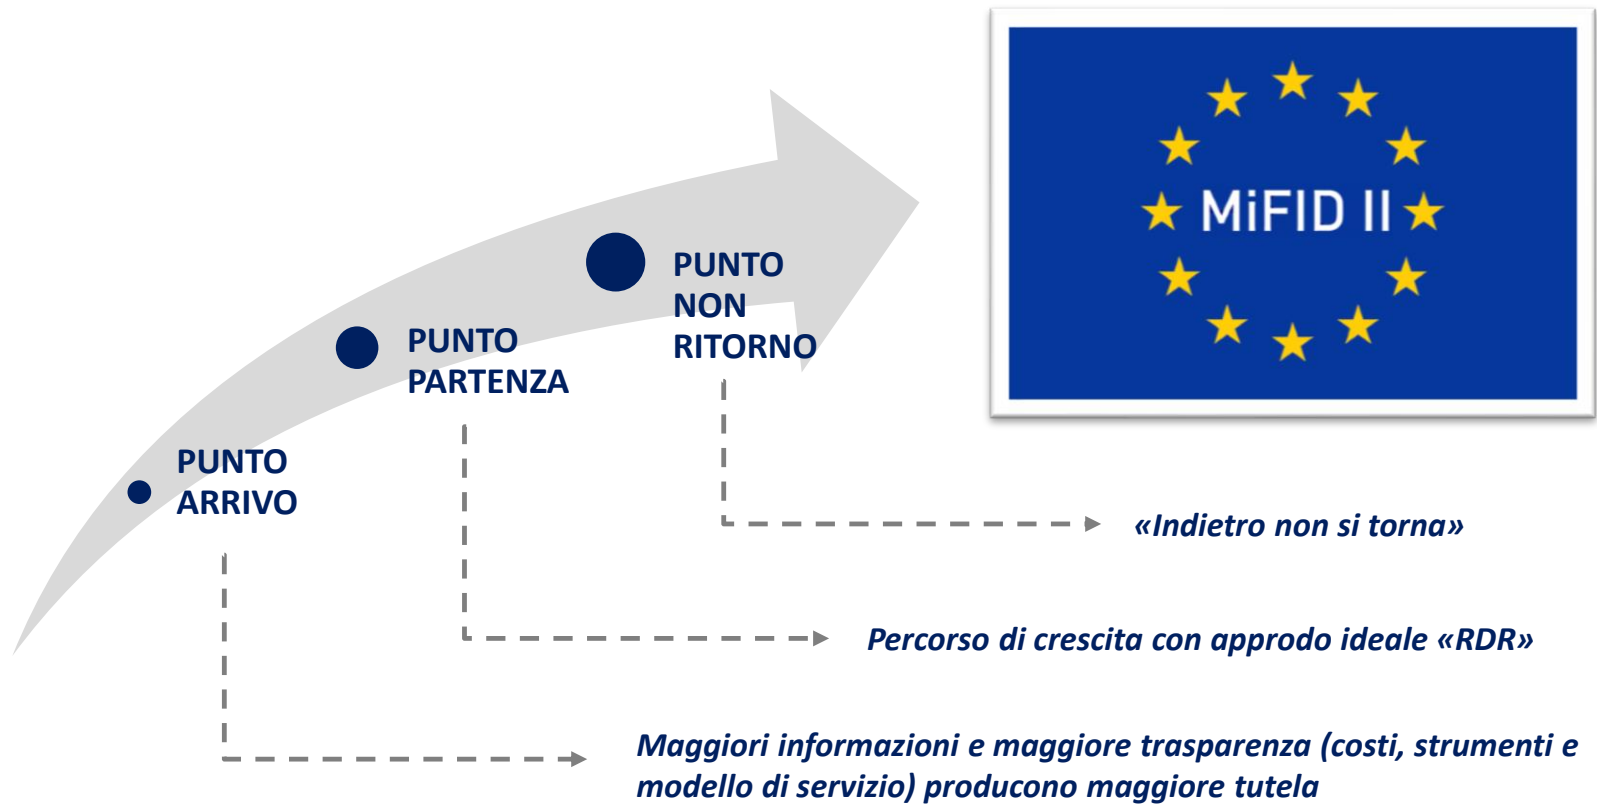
MiFID II

PUNTO NON RITORNO

PUNTO PARTENZA

PUNTO ARRIVO

«Indietro non si torna»

Percorso di crescita con approdo ideale «RDR»

Maggiori informazioni e maggiore trasparenza (costi, strumenti e modello di servizio) producono maggiore tutela